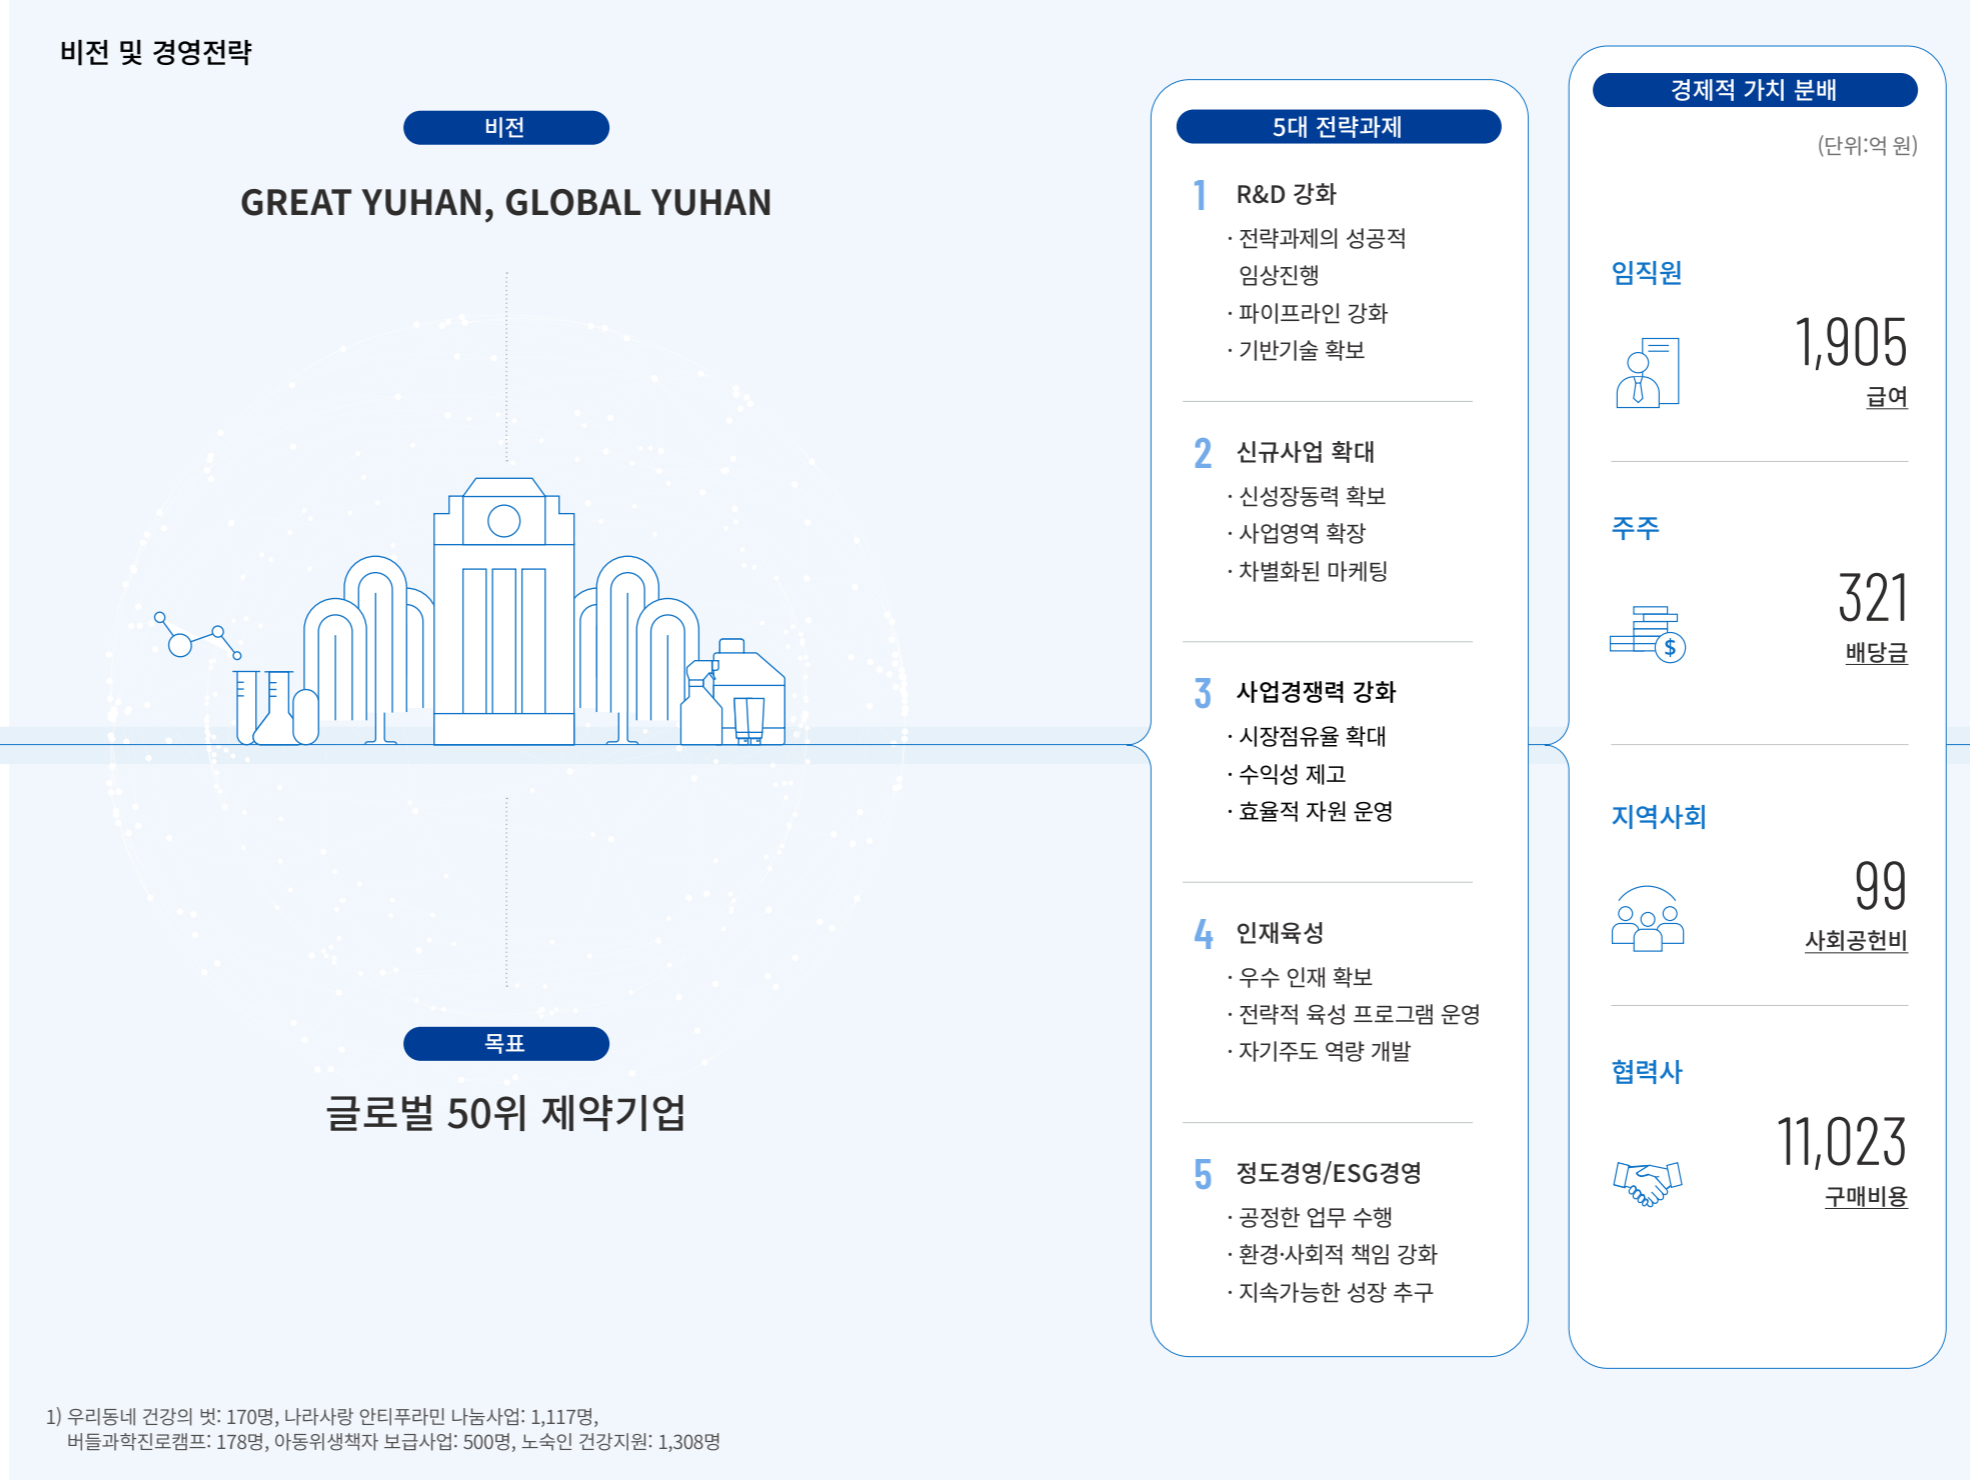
비전 및 경영전략

비전

GREAT YUHAN, GLOBAL YUHAN

목표

글로벌 50위 제약기업

5대 전략과제

1 R&D 강화
· 전략과제의 성공적 임상진행
· 파이프라인 강화
· 기반기술 확보

2 신규사업 확대
· 신성장동력 확보
· 사업영역 확장
· 차별화된 마케팅

3 사업경쟁력 강화
· 시장점유율 확대
· 수익성 제고
· 효율적 자원 운영

4 인재육성
· 우수 인재 확보
· 전략적 육성 프로그램 운영
· 자기주도 역량 개발

5 정도경영/ESG경영
· 공정한 업무 수행
· 환경·사회적 책임 강화
· 지속가능한 성장 추구

경제적 가치 분배

(단위:억 원)

임직원
1,905
급여

주주
321
배당금

지역사회
99
사회공헌비

협력사
11,023
구매비용

1) 우리동네 건강의 벗: 170명, 나라사랑 안티푸라민 나눔사업: 1,117명, 버들과학진로캠프: 178명, 아동위생책자 보급사업: 500명, 노숙인 건강지원: 1,308명